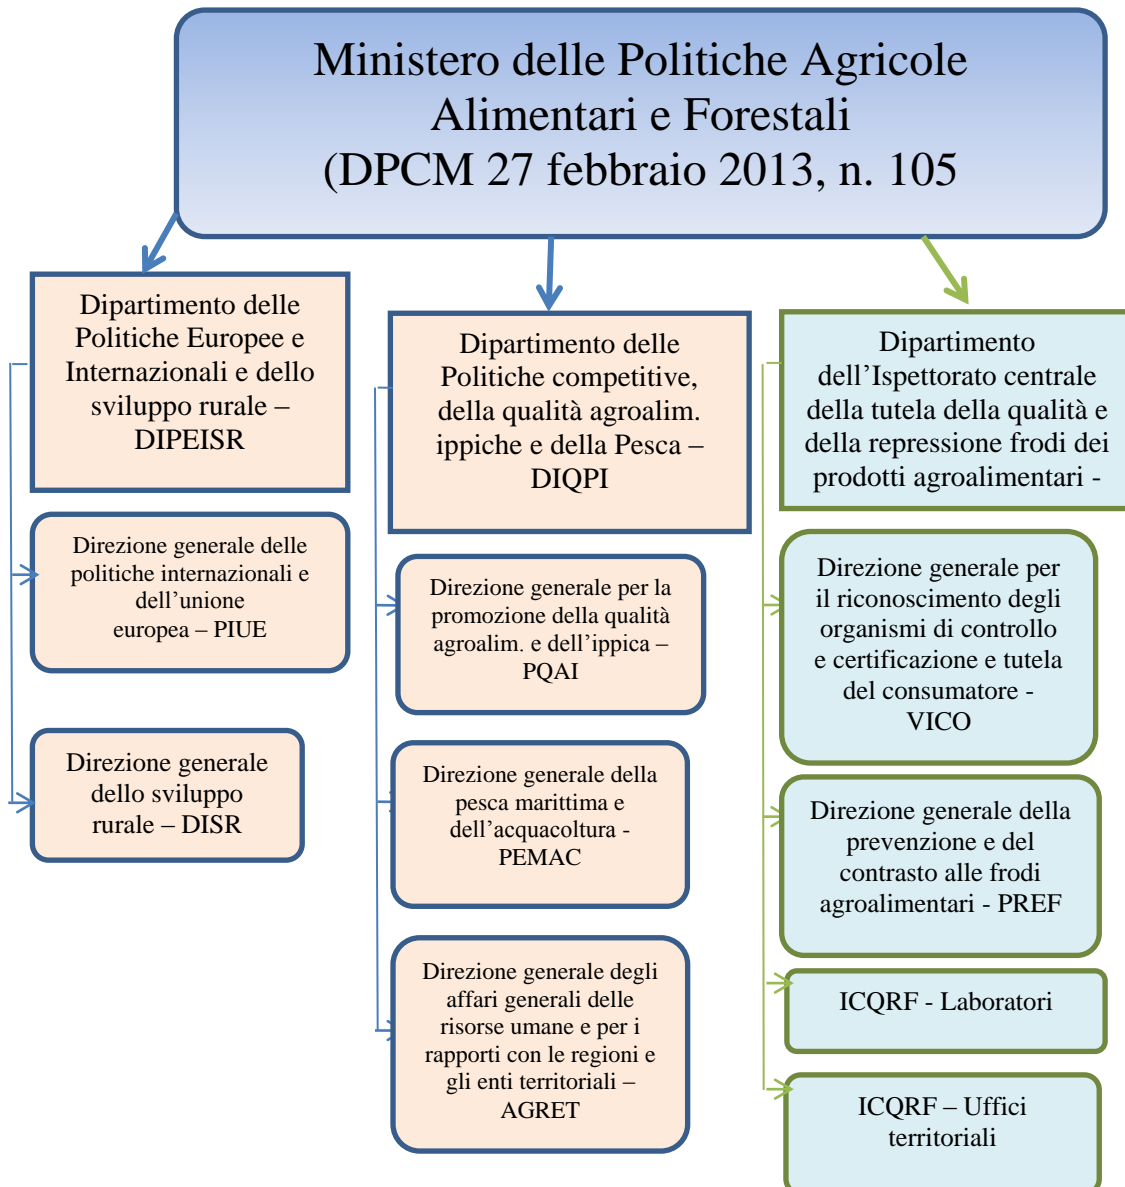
Ministero delle Politiche Agricole Alimentari e Forestali (DPCM 27 febbraio 2013, n. 105

Dipartimento delle Politiche Europee e Internazionali e dello sviluppo rurale – DIPEISR

Direzione generale delle politiche internazionali e dell'unione europea – PIUE

Direzione generale dello sviluppo rurale – DISR

Dipartimento delle Politiche competitive, della qualità agroalim. ippiche e della Pesca – DIQPI

Direzione generale per la promozione della qualità agroalim. e dell'ippica – PQAI

Direzione generale della pesca marittima e dell'acquacoltura - PEMAC

Direzione generale degli affari generali delle risorse umane e per i rapporti con le regioni e gli enti territoriali – AGRET

Dipartimento dell'Ispettorato centrale della tutela della qualità e della repressione frodi dei prodotti agroalimentari -

Direzione generale per il riconoscimento degli organismi di controllo e certificazione e tutela del consumatore - VICO

Direzione generale della prevenzione e del contrasto alle frodi agroalimentari - PREF

ICQRF - Laboratori

ICQRF – Uffici territoriali